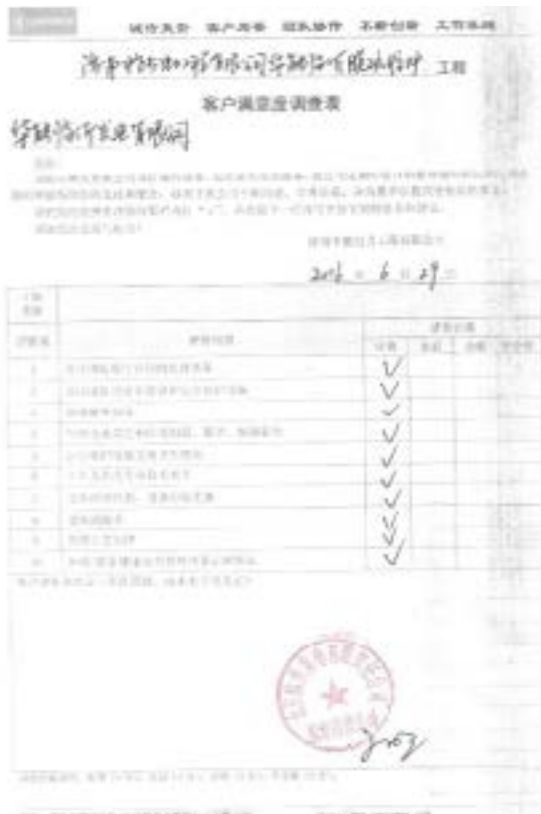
诚信負责 客户至善 团队协作 不断创新 工作实践

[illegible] 工程

客户满意度调查表

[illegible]

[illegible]

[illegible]

2016 年 6 月 29 日

| 工程名称 | | | | | |
|---|---|---|---|---|---|
| 评价项 | 评价内容 | 评价结果 | | | |
| | | 满意 | 一般 | 差 | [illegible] |
| 1 | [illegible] | √ | | | |
| 2 | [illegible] | √ | | | |
| 3 | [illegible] | √ | | | |
| 4 | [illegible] | √ | | | |
| 5 | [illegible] | √ | | | |
| 6 | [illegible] | √ | | | |
| 7 | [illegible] | √ | | | |
| 8 | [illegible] | √ | | | |
| 9 | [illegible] | √ | | | |
| 10 | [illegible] | √ | | | |

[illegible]

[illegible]

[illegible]